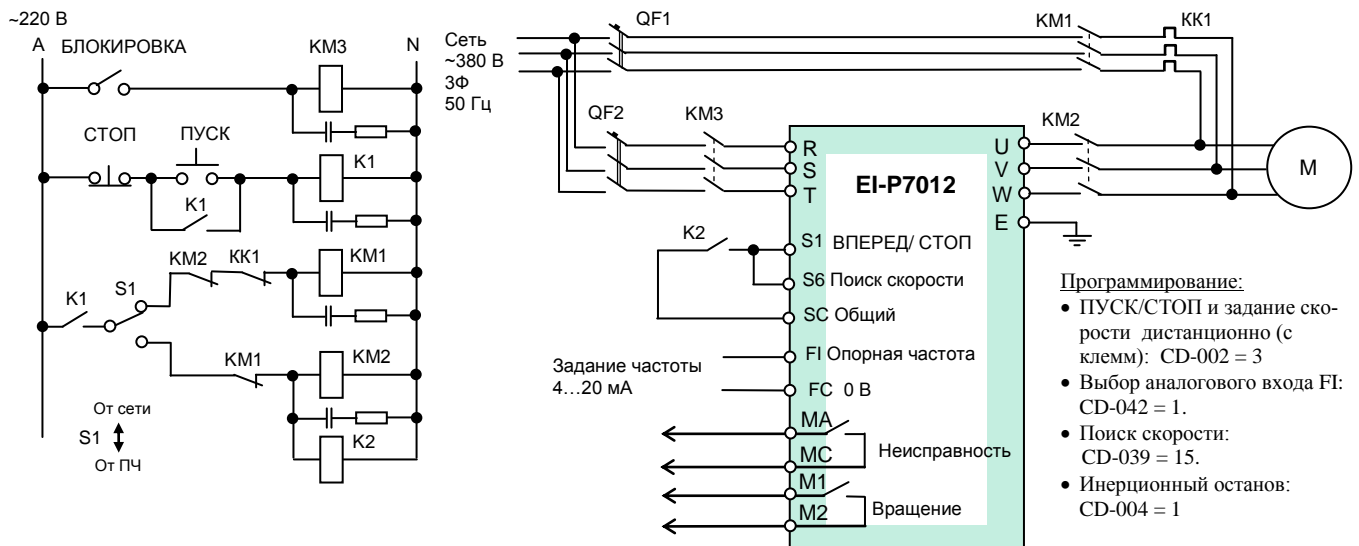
~220 В
A БЛОКИРОВКА KM3 N
СТОП ПУСК
K1
K1
KM2 KK1
KM1
K1 S1
KM1 KM2
K2
От сети
S1
От ПЧ

Сеть ~380 В 3Ф 50 Гц
QF1 KM1 KK1
QF2 KM3
R
S
T
EI-P7012
U
V
W
E
KM2
M
K2
S1 ВПЕРЕД/ СТОП
S6 Поиск скорости
SC Общий
FI Опорная частота
Задание частоты 4…20 мА
FC 0 В
MA
MC
Неисправность
M1
M2
Вращение

Программирование:
• ПУСК/СТОП и задание скорости дистанционно (с клемм): CD-002 = 3
• Выбор аналогового входа FI: CD-042 = 1.
• Поиск скорости: CD-039 = 15.
• Инерционный останов: CD-004 = 1